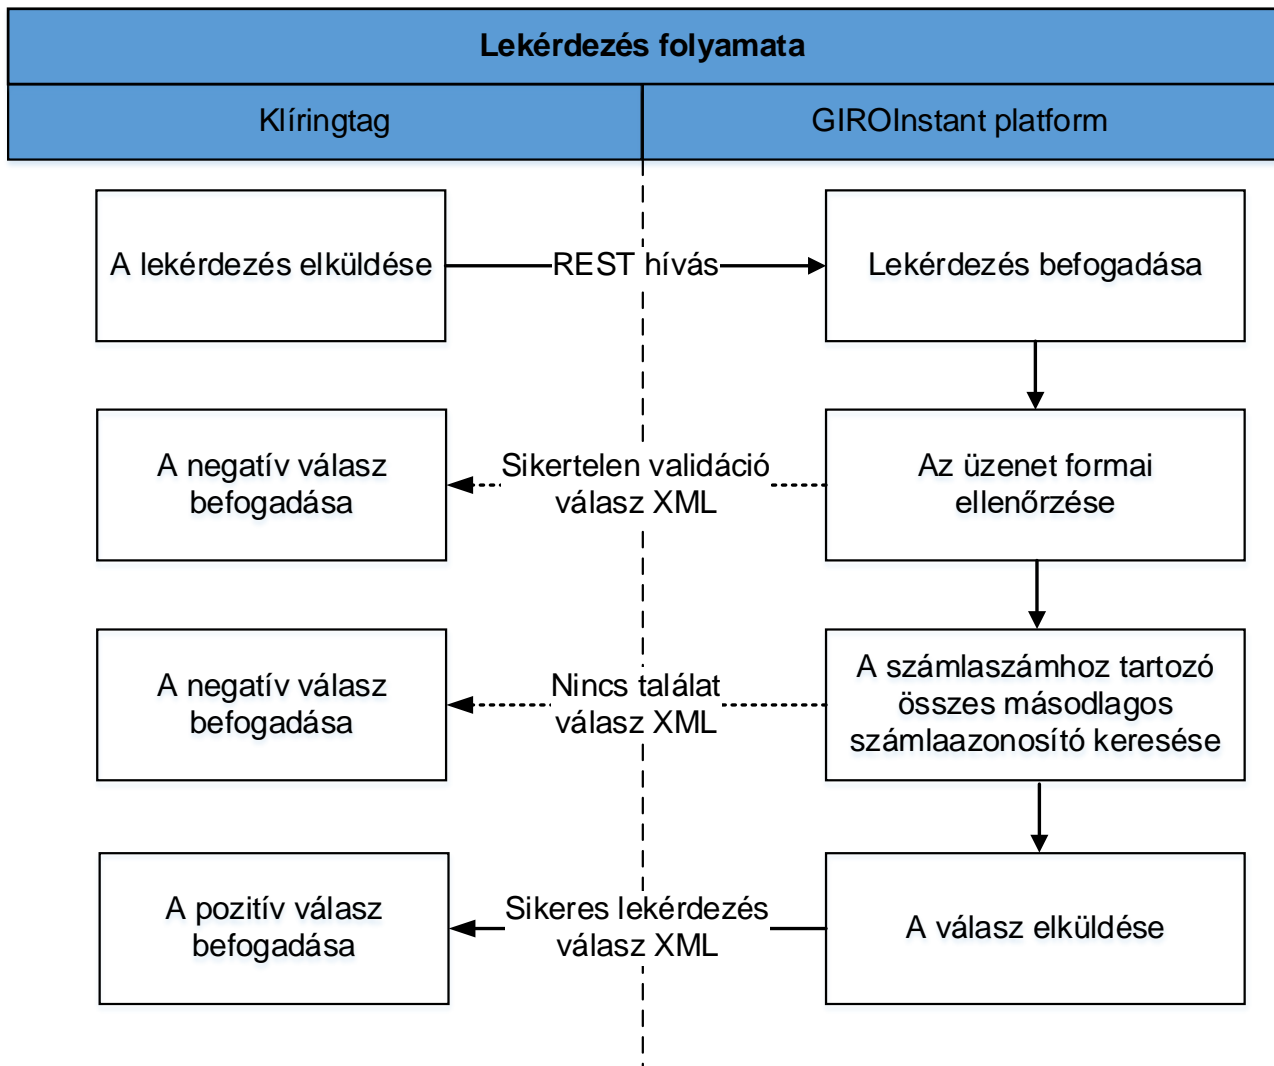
Lekérdezés folyamata

Klíringtag

GIROInstant platform

A lekérdezés elküldése

REST hívás

Lekérdezés befogadása

A negatív válasz befogadása

Sikertelen validáció válasz XML

Az üzenet formai ellenőrzése

A negatív válasz befogadása

Nincs találat válasz XML

A számlaszámhoz tartozó összes másodlagos számlaazonosító keresése

A pozitív válasz befogadása

Sikeres lekérdezés válasz XML

A válasz elküldése